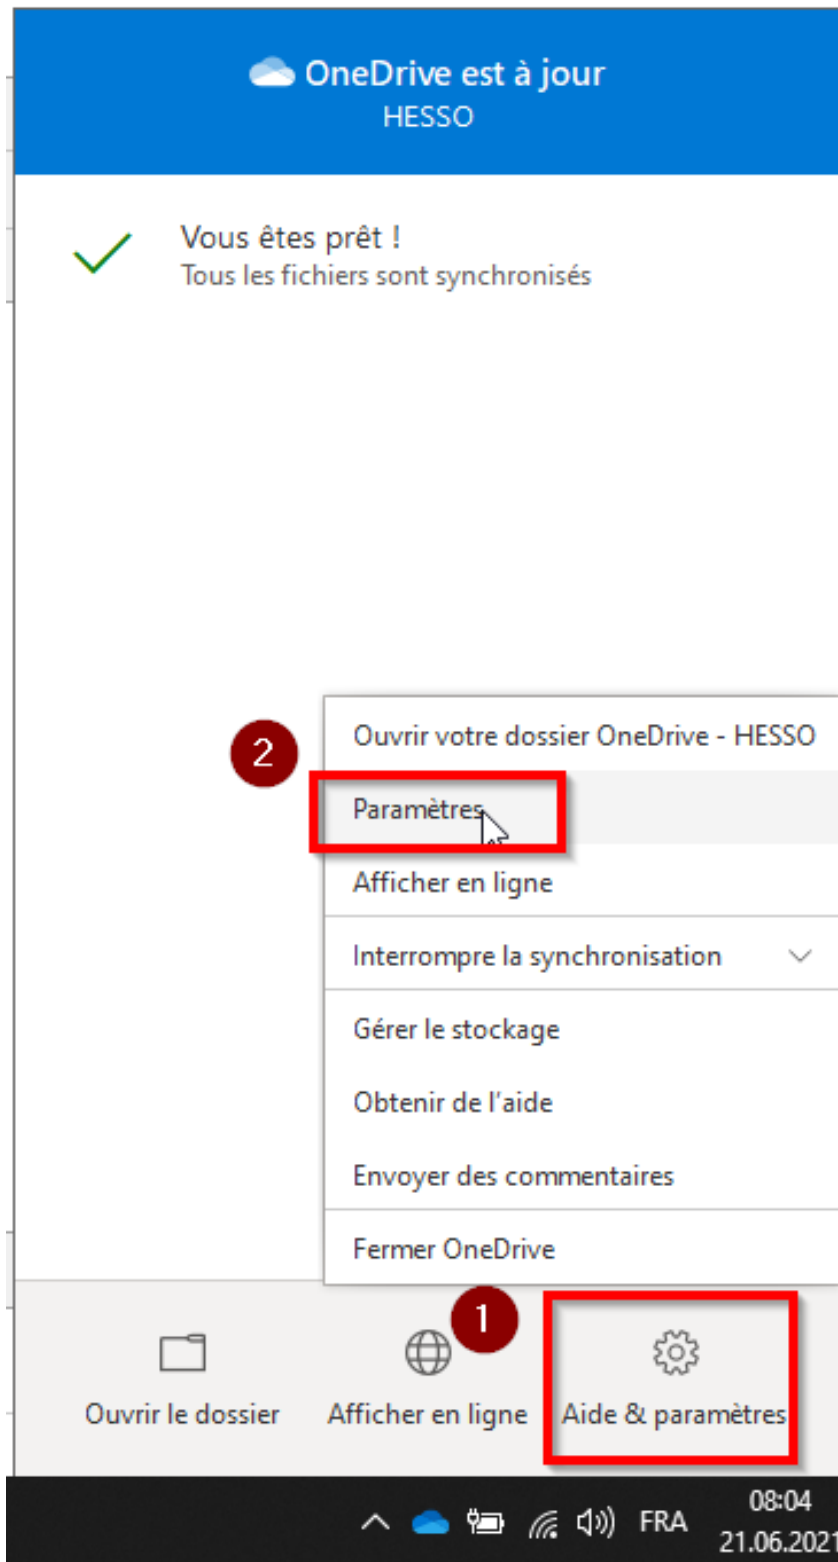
OneDrive est à jour
HESSO

Vous êtes prêt !
Tous les fichiers sont synchronisés

2

Ouvrir votre dossier OneDrive - HESSO
Paramètres
Afficher en ligne
Interrompre la synchronisation
Gérer le stockage
Obtenir de l'aide
Envoyer des commentaires
Fermer OneDrive

1

Ouvrir le dossier
Afficher en ligne
Aide & paramètres

FRA
08:04
21.06.202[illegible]